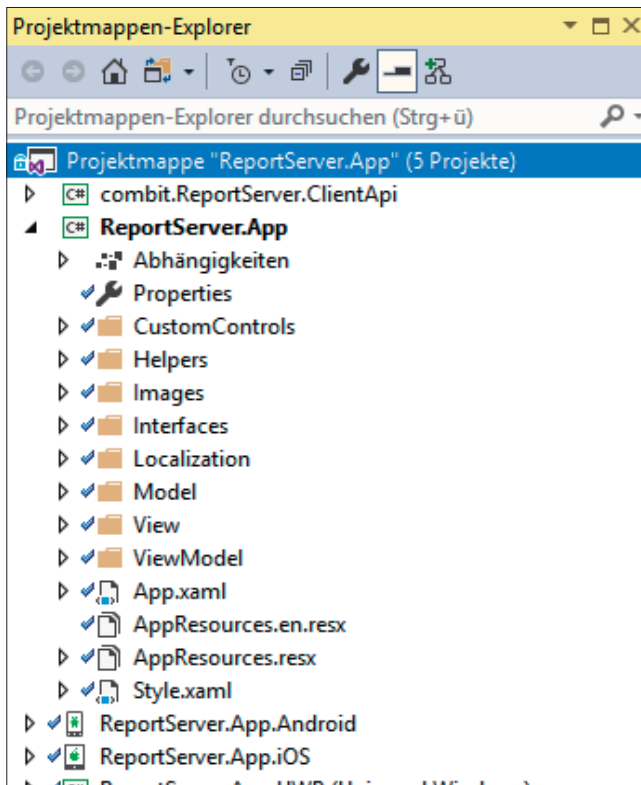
Projektmappen-Explorer

Projektmappen-Explorer durchsuchen (Strg+ü)

Projektmappe "ReportServer.App" (5 Projekte)
C# combit.ReportServer.ClientApi
C# ReportServer.App
Abhängigkeiten
Properties
CustomControls
Helpers
Images
Interfaces
Localization
Model
View
ViewModel
App.xaml
AppResources.en.resx
AppResources.resx
Style.xaml
ReportServer.App.Android
ReportServer.App.iOS
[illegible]